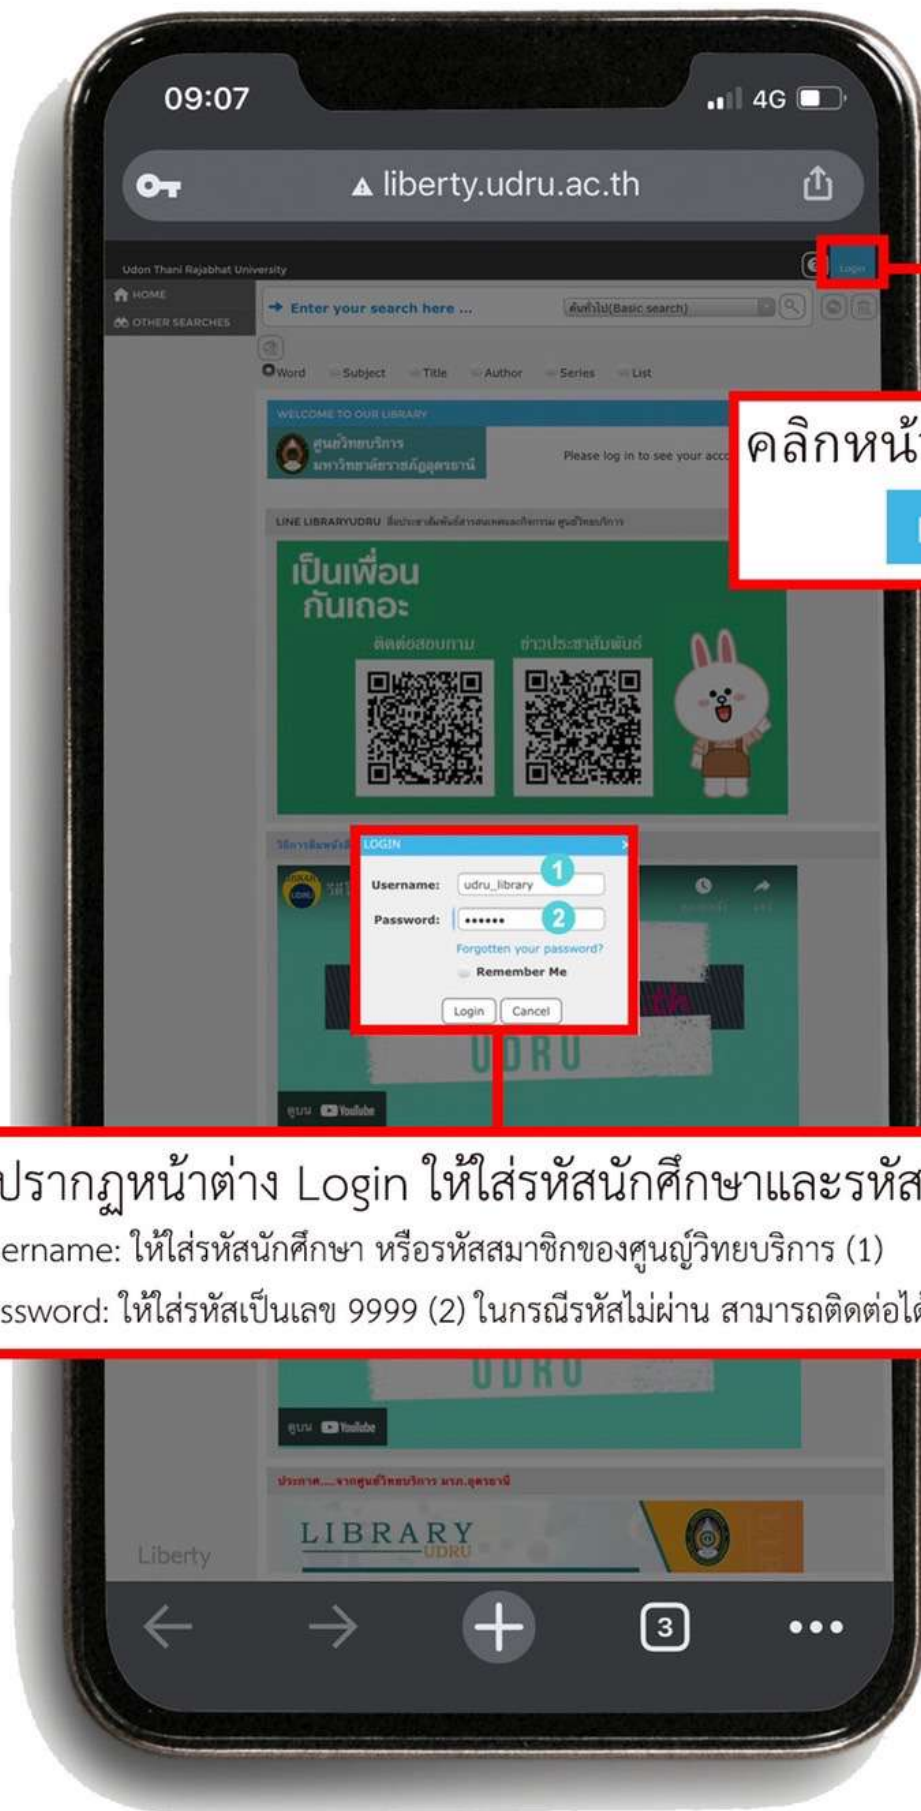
09:07
4G

liberty.udru.ac.th

Udon Thani Rajabhat University
Login
HOME
OTHER SEARCHES
Enter your search here ...
ค้นทั่วไป(Basic search)
Word Subject Title Author Series List

WELCOME TO OUR LIBRARY
ศูนย์วิทยบริการ มหาวิทยาลัยราชภัฏอุดรธานี
Please log in to see your acc

คลิกหน้

LINE LIBRARYUDRU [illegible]
เป็นเพื่อน กันเถอะ
ติดต่อสอบถาม
ข่าวประชาสัมพันธ์

LOGIN
Username: udru_library 1
Password: •••••• 2
Forgotten your password?
Remember Me
Login Cancel

UDRU
Youtube

ปรากฏหน้าต่าง Login ให้ใส่รหัสนักศึกษาและรหัส
ername: ให้ใส่รหัสนักศึกษา หรือรหัสสมาชิกของศูนญ์วิทยบริการ (1)
ssword: ให้ใส่รหัสเป็นเลข 9999 (2) ในกรณีรหัสไม่ผ่าน สามารถติดต่อไ

UDRU
Youtube
ประกาศ.....จากศูนย์วิทยบริการ มรภ.อุดรธานี
LIBRARY UDRU
Liberty

3